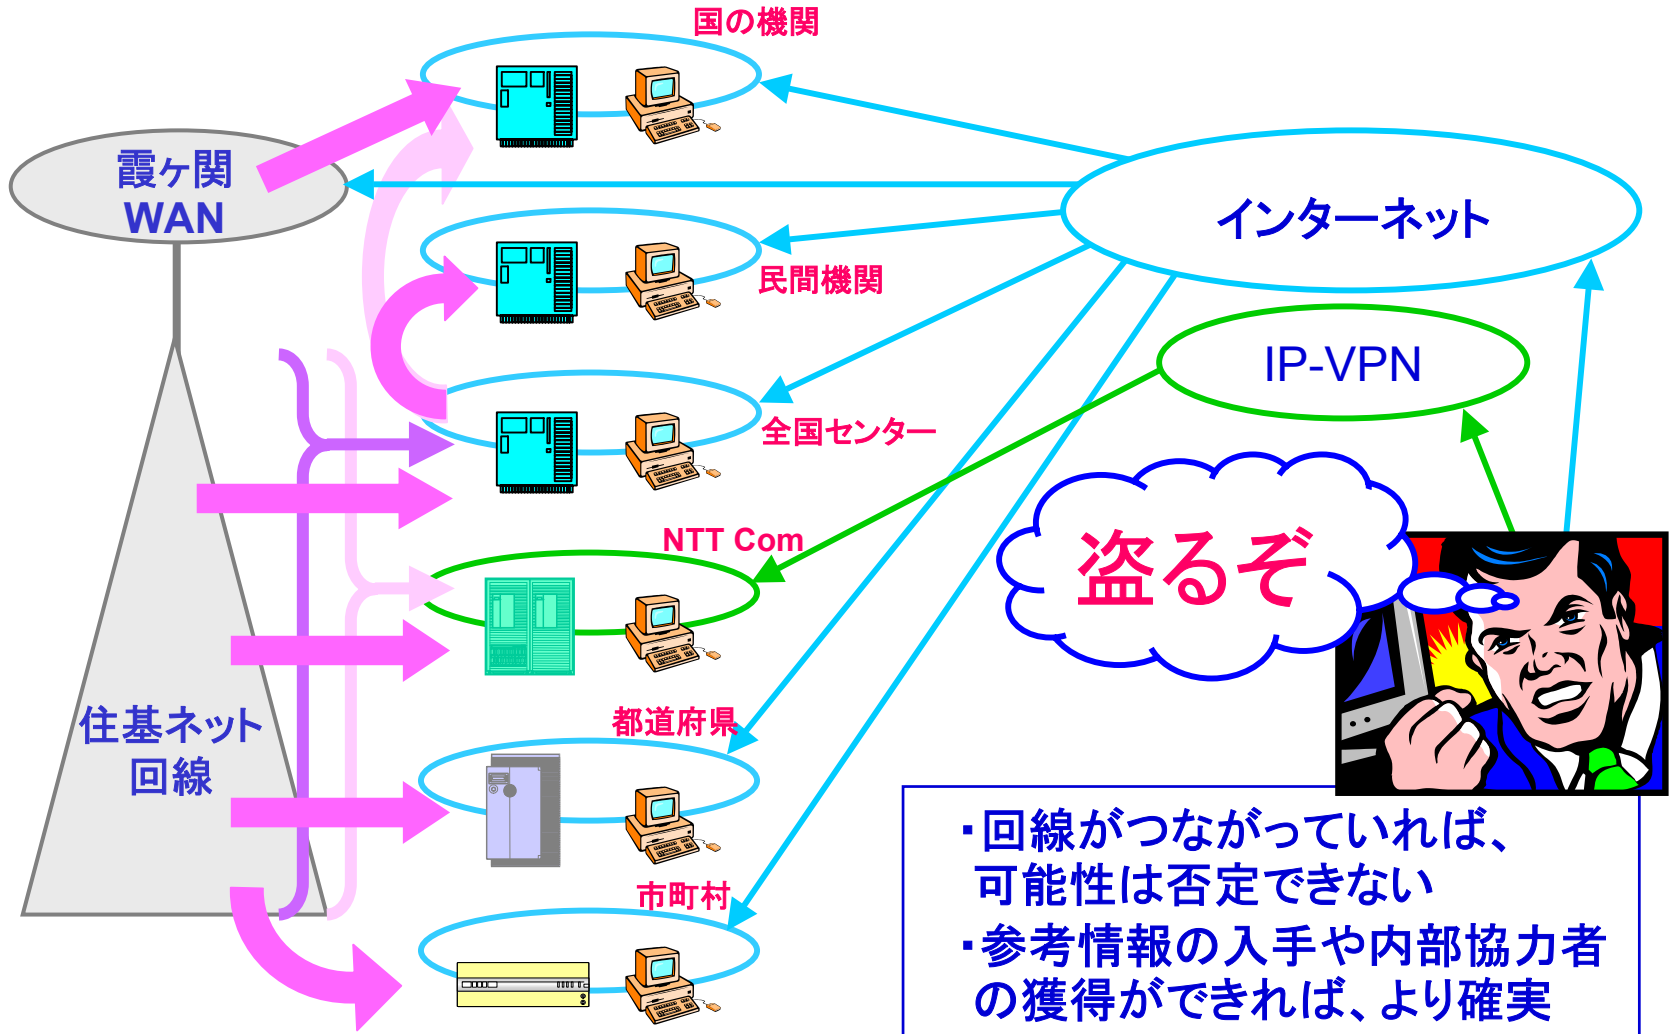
国の機関

霞ヶ関
WAN

インターネット

民間機関

IP-VPN

全国センター

NTT Com

盗るぞ

住基ネット
回線

都道府県

市町村

・回線がつながっていれば、
可能性は否定できない
・参考情報の入手や内部協力者の獲得ができれば、より確実